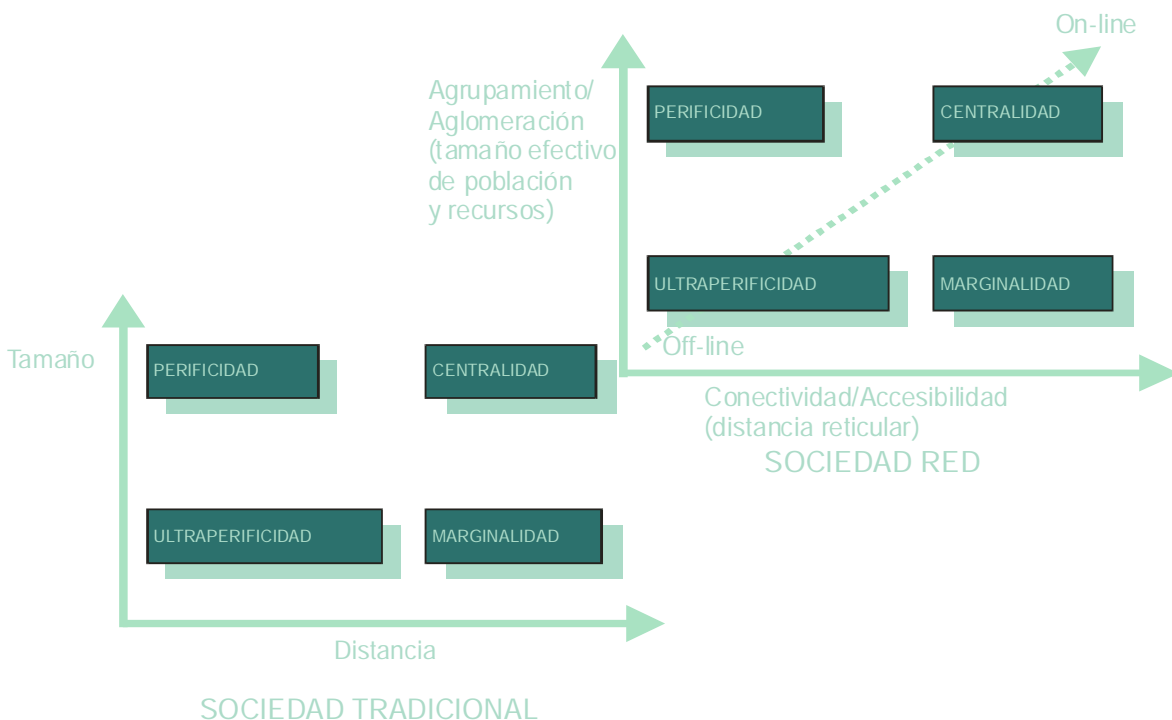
On-line

Agrupamiento/
Aglomeración
(tamaño efectivo
de población
y recursos)

PERIFICIDAD

CENTRALIDAD

ULTRAPERIFICIDAD

MARGINALIDAD

Off-line

Conectividad/Accesibilidad
(distancia reticular)

SOCIEDAD RED

Tamaño

PERIFICIDAD

CENTRALIDAD

ULTRAPERIFICIDAD

MARGINALIDAD

Distancia

SOCIEDAD TRADICIONAL